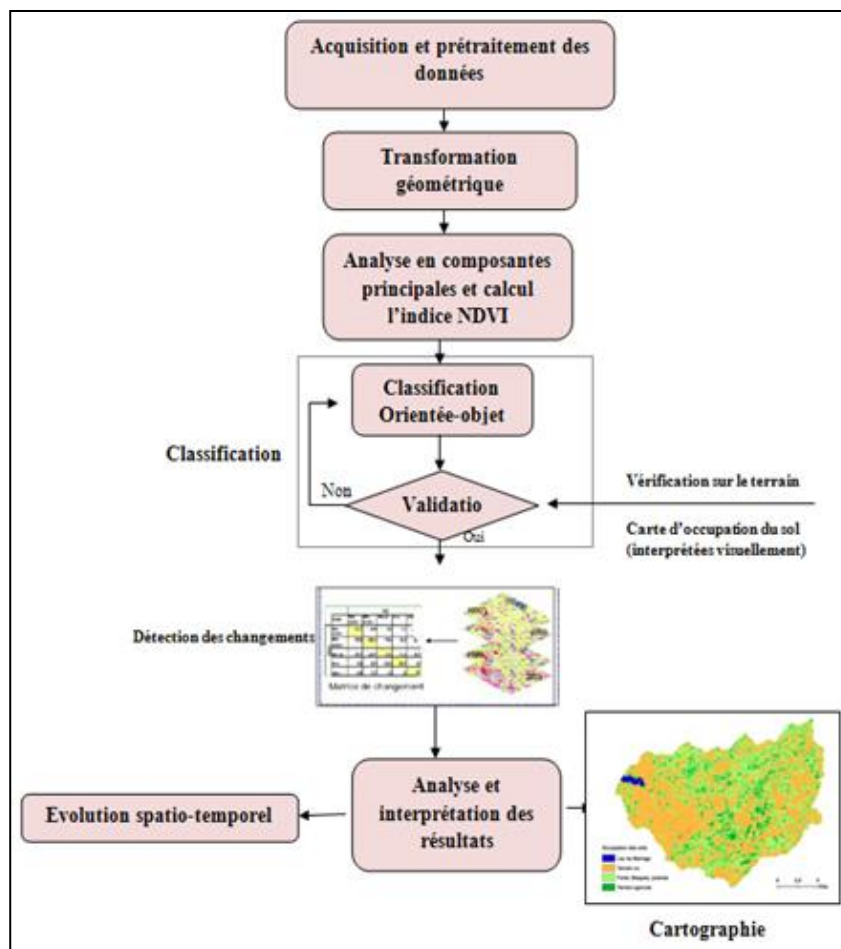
Acquisition et prétraitement des données

Transformation géométrique

Analyse en composantes principales et calcul l'indice NDVI

Classification Orientée-objet

Classification

Non

Validatio

Oui

Vérification sur le terrain

Carte d'occupation du sol (interprétées visuellement)

Détection des changements

Matrice de changement

Analyse et interprétation des résultats

Evolution spatio-temporel

Cartographie